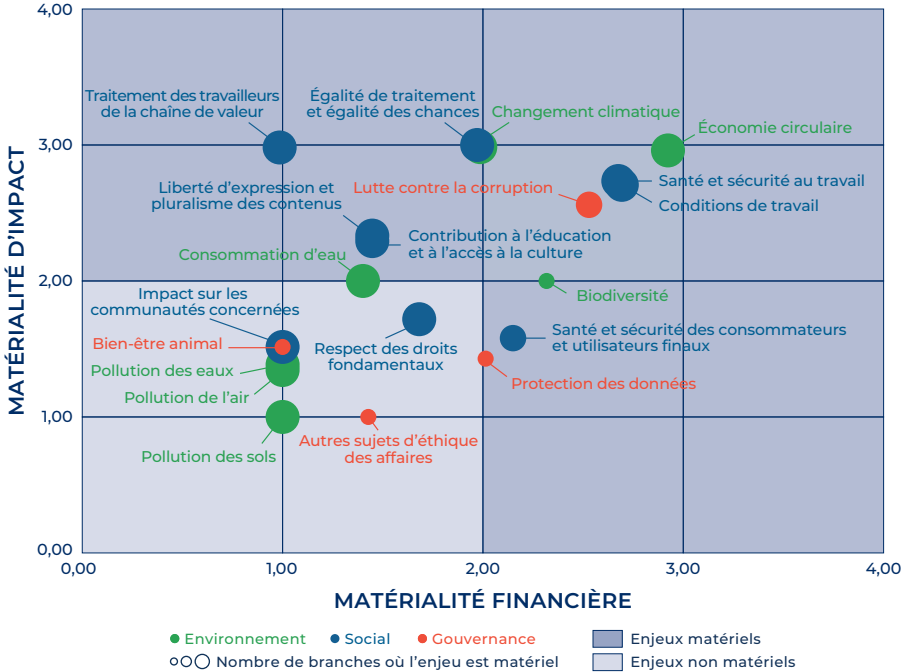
4,00

3,00

2,00

1,00

0,00

MATÉRIALITÉ D'IMPACT

Traitement des travailleurs de la chaîne de valeur

Égalité de traitement et égalité des chances

Changement climatique

Économie circulaire

Liberté d'expression et pluralisme des contenus

Lutte contre la corruption

Santé et sécurité au travail

Conditions de travail

Contribution à l'éducation et à l'accès à la culture

Consommation d'eau

Biodiversité

Impact sur les communautés concernées

Bien-être animal

Respect des droits fondamentaux

Santé et sécurité des consommateurs et utilisateurs finaux

Pollution des eaux

Protection des données

Pollution de l'air

Autres sujets d'éthique des affaires

Pollution des sols

0,00 1,00 2,00 3,00 4,00

MATÉRIALITÉ FINANCIÈRE

Environnement  Social  Gouvernance

Nombre de branches où l'enjeu est matériel

Enjeux matériels

Enjeux non matériels